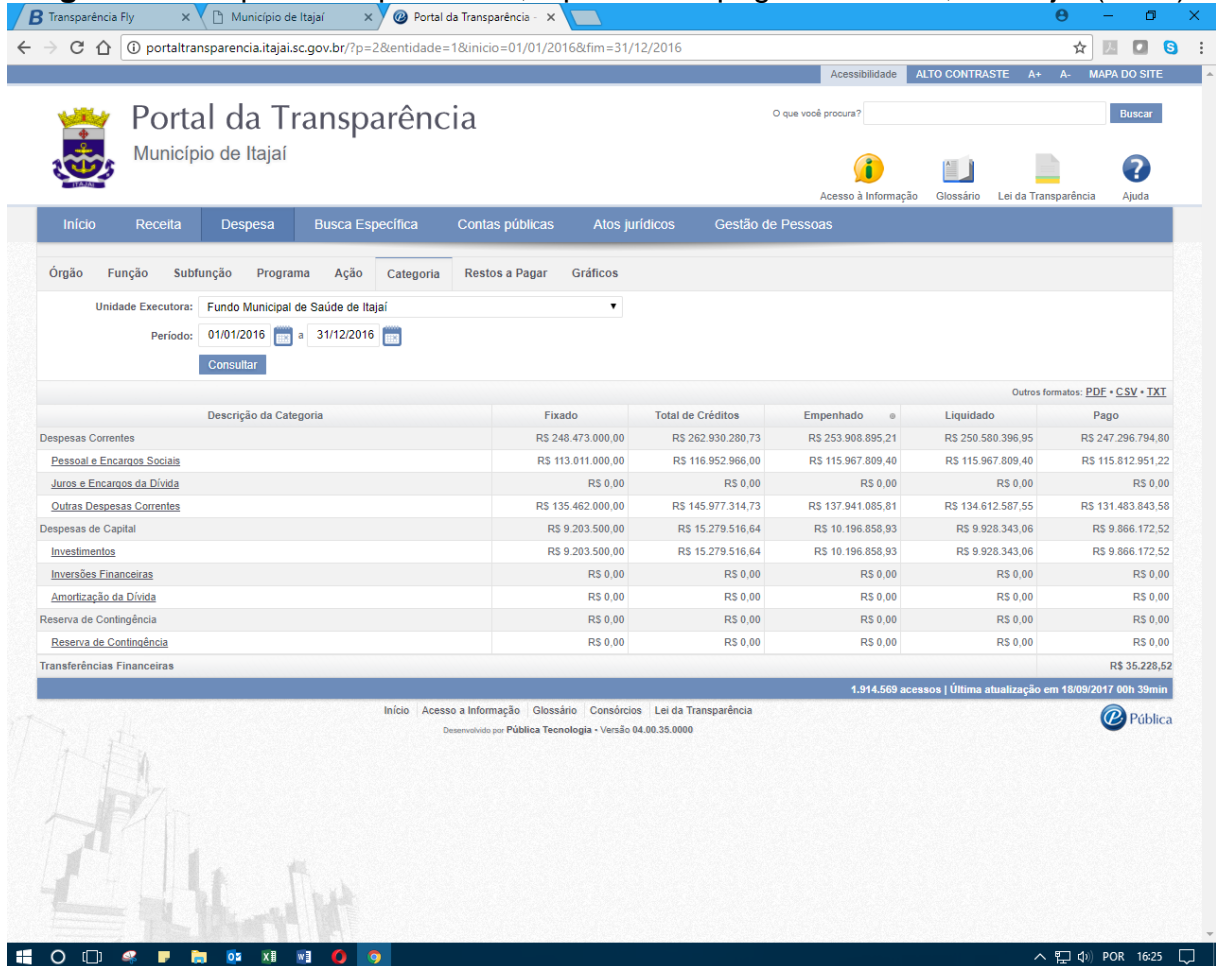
Transparência Fly × Município de Itajaí × Portal da Transparência - ×

portaltransparencia.itajai.sc.gov.br/?p=2&entidade=1&inicio=01/01/2016&fim=31/12/2016

Acessibilidade ALTO CONTRASTE A+ A- MAPA DO SITE

Portal da Transparência
Município de Itajaí

O que você procura? Buscar

Acesso à Informação Glossário Lei da Transparência Ajuda

Início Receita Despesa Busca Específica Contas públicas Atos jurídicos Gestão de Pessoas

Órgão Função Subfunção Programa Ação Categoria Restos a Pagar Gráficos

Unidade Executora: Fundo Municipal de Saúde de Itajaí
Período: 01/01/2016 a 31/12/2016
Consultar

Outros formatos: PDF • CSV • TXT

| Descrição da Categoria | Fixado | Total de Créditos | Empenhado | Liquidado | Pago |
|---|---|---|---|---|---|
| Despesas Correntes | R$ 248.473.000,00 | R$ 262.930.280,73 | R$ 253.908.895,21 | R$ 250.580.396,95 | R$ 247.296.794,80 |
| Pessoal e Encargos Sociais | R$ 113.011.000,00 | R$ 116.952.966,00 | R$ 115.967.809,40 | R$ 115.967.809,40 | R$ 115.812.951,22 |
| Juros e Encargos da Dívida | R$ 0,00 | R$ 0,00 | R$ 0,00 | R$ 0,00 | R$ 0,00 |
| Outras Despesas Correntes | R$ 135.462.000,00 | R$ 145.977.314,73 | R$ 137.941.085,81 | R$ 134.612.587,55 | R$ 131.483.843,58 |
| Despesas de Capital | R$ 9.203.500,00 | R$ 15.279.516,64 | R$ 10.196.858,93 | R$ 9.928.343,06 | R$ 9.866.172,52 |
| Investimentos | R$ 9.203.500,00 | R$ 15.279.516,64 | R$ 10.196.858,93 | R$ 9.928.343,06 | R$ 9.866.172,52 |
| Inversões Financeiras | R$ 0,00 | R$ 0,00 | R$ 0,00 | R$ 0,00 | R$ 0,00 |
| Amortização da Dívida | R$ 0,00 | R$ 0,00 | R$ 0,00 | R$ 0,00 | R$ 0,00 |
| Reserva de Contingência | R$ 0,00 | R$ 0,00 | R$ 0,00 | R$ 0,00 | R$ 0,00 |
| Reserva de Contingência | R$ 0,00 | R$ 0,00 | R$ 0,00 | R$ 0,00 | R$ 0,00 |
| Transferências Financeiras | | | | | R$ 35.228,52 |

1.914.569 acessos | Última atualização em 18/09/2017 00h 39min

Início Acesso a Informação Glossário Consórcios Lei da Transparência
Desenvolvido por Pública Tecnologia - Versão 04.00.35.0000
Pública

POR 16:25